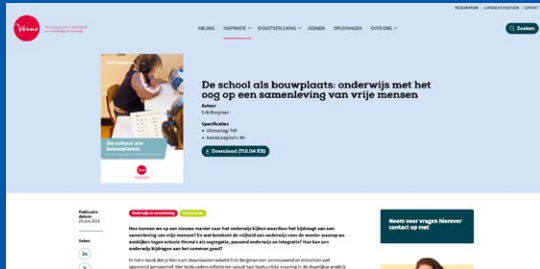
Verus

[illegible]

NIEUWS INSPIRATIE DIENSTVERLENING AGENDA OPLEIDINGEN OVER ONS

Zoeken

De school als bouwplaats

De school als bouwplaats: onderwijs met het oog op een samenleving van vrije mensen

Auteur
Erik Borgman

Specificaties
• Uitvoering: Pdf
• Aantal pagina's: 44

Download (713.04 KB)

Publicatie datum:
29 juni 2021

Delen

Onderwijs en samenleving

Hoe kunnen we op een nieuwe manier naar het onderwijs kijken waardoor het bijdraagt aan een samenleving van vrije mensen? En wat betekent de vrijheid van onderwijs voor de manier waarop we aankijken tegen actuele thema's als segregatie, passend onderwijs en integratie? Hoe kan ons onderwijs bijdragen aan het common good?

In het e-book dat je hier kunt downloaden schetst Erik Borgman een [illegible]

Neem voor vragen hierover contact op met